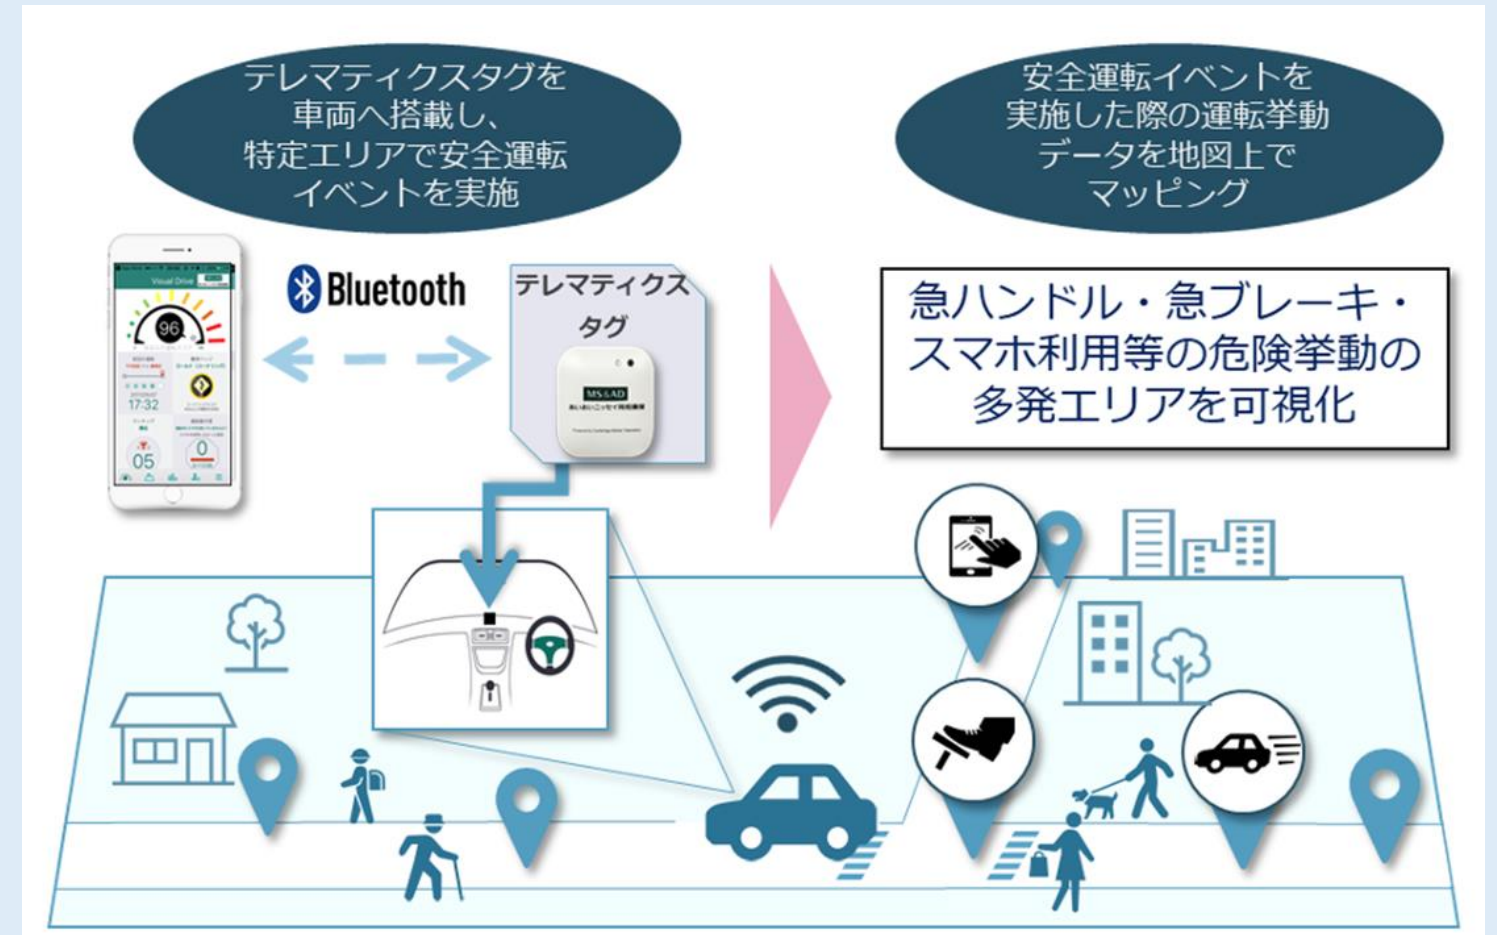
テレマティクスタグを車両へ搭載し、特定エリアで安全運転イベントを実施

安全運転イベントを実施した際の運転挙動データを地図上でマッピング

Bluetooth

テレマティクスタグ

MS&AD

急ハンドル・急ブレーキ・スマホ利用等の危険挙動の多発エリアを可視化

96

17:32

05

0